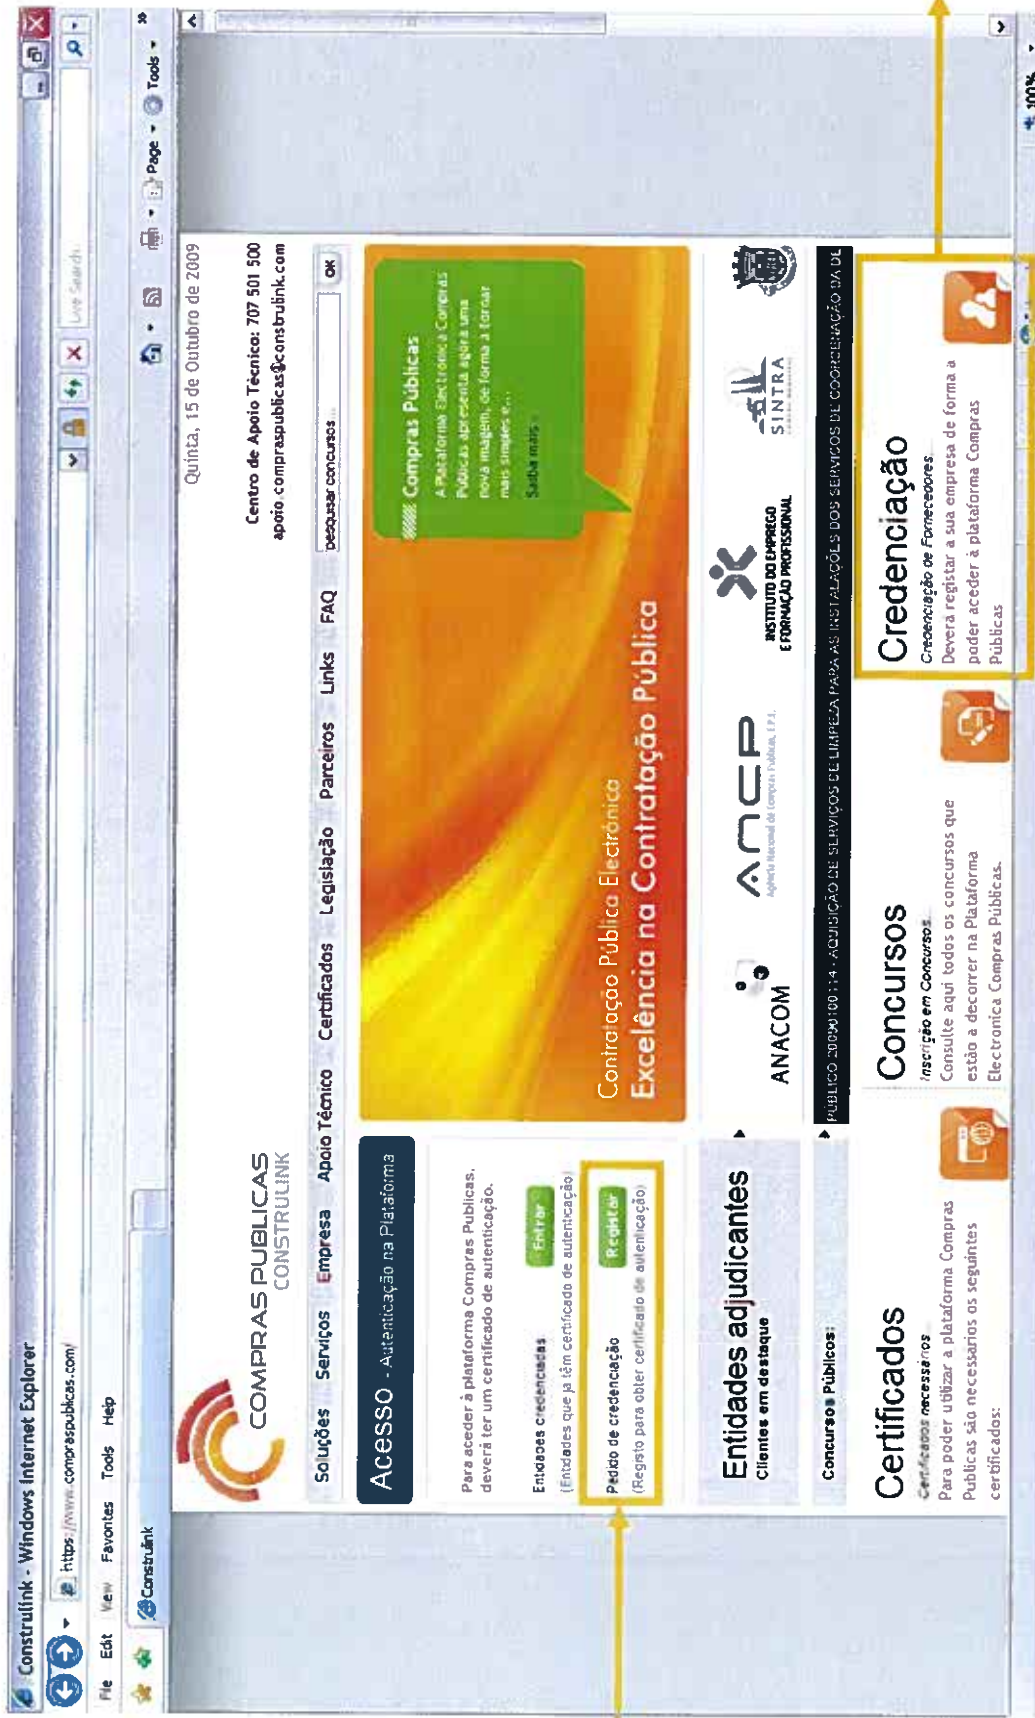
Construlink - Windows Internet Explorer

https://www.compraspublicas.com/

Live Search

File Edit View Favorites Tools Help

Construlink

Page ▾ Tools ▾

COMPRAS PUBLICAS CONSTRULINK

Quinta, 15 de Outubro de 2009

Centro de Apoio Técnico: 707 501 500
apoio.compraspublicas@construlink.com

Soluções Serviços Empresa Apoio Técnico Certificados Legislação Parceiros Links FAQ

pesquisar concursos... OK

Acesso - Autenticação na Plataforma

Para aceder à plataforma Compras Publicas, deverá ter um certificado de autenticação.

Entidades credenciadas
(Entidades que já têm certificado de autenticação)
Entrar

Pedido de credenciação
(Registo para obter certificado de autenticação)
Registar

Compras Públicas
A Plataforma Electrónica Compras Públicas apresenta agora uma nova imagem, de forma a tornar mais simples e...
Saiba mais

Contratação Pública Electrónica
Excelência na Contratação Pública

Entidades adjudicantes
Clientes em destaque

ANACOM
ANCP Agência Nacional de Compras Públicas, E.P.E.
INSTITUTO DO EMPREGO E FORMAÇÃO PROFISSIONAL
SINTRA

Concursos Públicos:
PÚBLICO 2009/100114 - AQUISIÇÃO DE SERVIÇOS DE LIMPEZA PARA AS INSTALAÇÕES DOS SERVIÇOS DE COORDENAÇÃO DA DE

Certificados
Certificados necessários
Para poder utilizar a plataforma Compras Publicas são necessários os seguintes certificados:

Concursos
Inscrição em Concursos
Consulte aqui todos os concursos que estão a decorrer na Plataforma Electronica Compras Públicas.

Credenciação
Credenciação de Fornecedores
Deverá registar a sua empresa de forma a poder aceder à plataforma Compras Públicas

100%